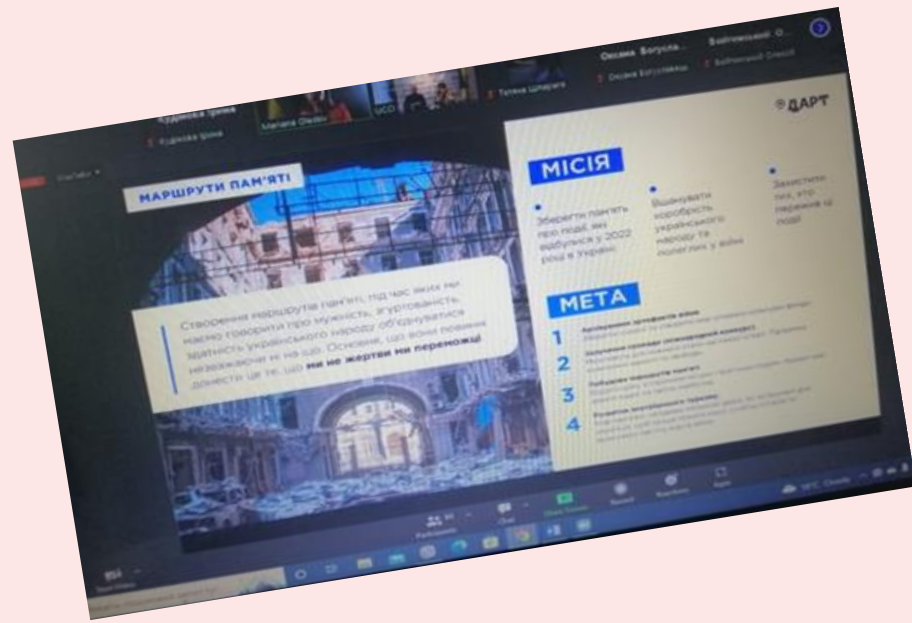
Чудовська Ірина
Чудовська Ірина
Матвєєв Олексій
UCC
Тетяна Шпарага
Оксана Богусла...
Оксана Богуславська
Байтюковський О...
Байтюковський Олексій

ДАРТ

МАРШРУТИ ПАМ'ЯТІ

Створення маршрутів пам'яті, під час яких ми маємо говорити про мужність, згуртованість, здатність українського народу об'єднуватися незважаючи ні на що. Основне, що вони повинні донести це те, що ми не жертви ми переможці

МІСІЯ

Зберегти пам'ять про події, які відбулися у 2022 році в Україні

Вшанувати хоробрість українського народу та полеглих у війні

Захистити тих, хто пережив ці події

МЕТА

1 Актуалізація пам'яті війни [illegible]
2 Залучення громади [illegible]
3 Побудова маршрутів пам'яті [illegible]
4 Розвиток внутрішнього туризму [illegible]

Participants
Chat
Share Screen
Record
Reactions
Apps
18°C Cloudy